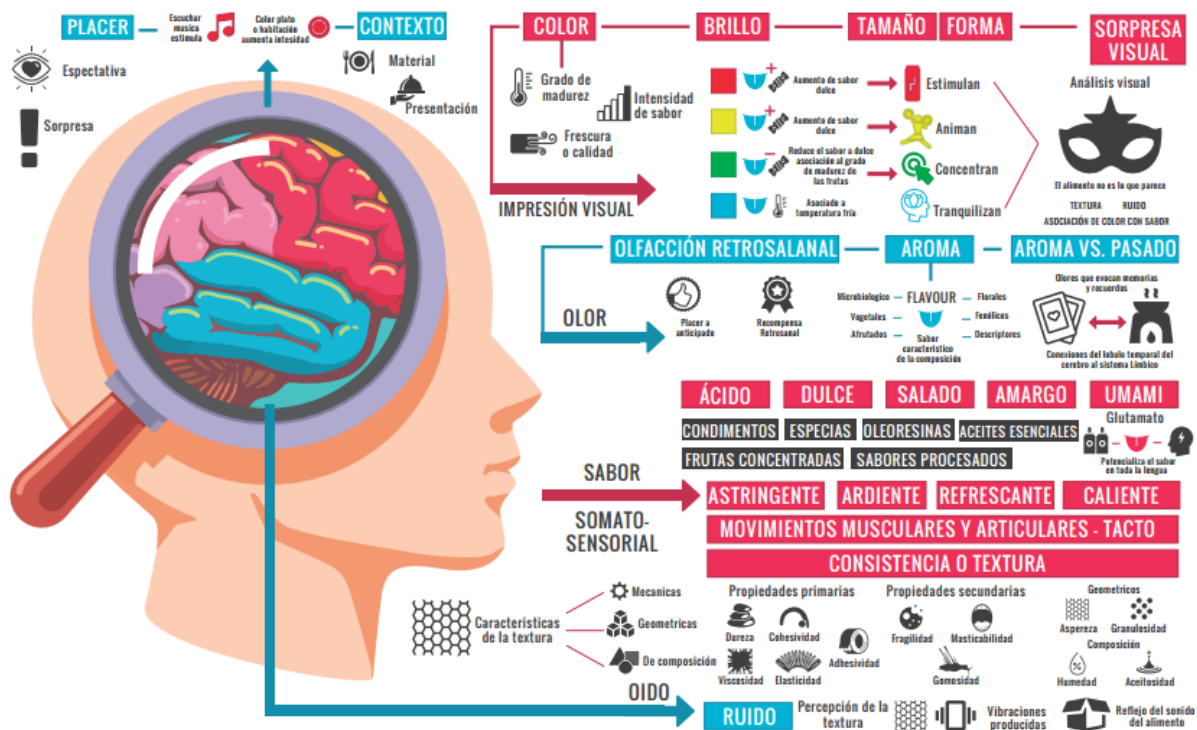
PLACER

Escuchar musica estimula

Color plato o habitación aumenta intensidad

CONTEXTO

Espectativa

Sorpresa

Material

Presentación

COLOR

BRILLO

TAMAÑO

FORMA

SORPRESA VISUAL

Grado de madurez

Intensidad de sabor

Frescura o calidad

IMPRESIÓN VISUAL

Aumento de sabor dulce

Estimulan

Aumento de sabor dulce

Animan

Reduce el sabor a dulce asociación al grado de madurez de las frutas

Concentran

Asociado a temperatura fría

Tranquilizan

Análisis visual

El alimento no es lo que parece

TEXTURA RUIDO

ASOCIACIÓN DE COLOR CON SABOR

OLFACCIÓN RETROSALANAL

AROMA

AROMA VS. PASADO

OLOR

Placer a anticipado

Recompensa Retrosanal

Microbiologico

FLAVOUR

Florales

Vegetales

Fenólicos

Afrutados

Descriptores

Saber caracteristico de la composición

Olores que evocan memorias y recuerdos

Conexiones del lobulo temporal del cerebro al sistema Limbico

ÁCIDO

DULCE

SALADO

AMARGO

UMAMI

Glutamato

CONDIMENTOS

ESPECIAS

OLEORESINAS

ACEITES ESENCIALES

FRUTAS CONCENTRADAS

SABORES PROCESADOS

Potencializa el sabor en toda la lengua

SABOR

SOMATO-SENSORIAL

ASTRINGENTE

ARDIENTE

REFRESCANTE

CALIENTE

MOVIMIENTOS MUSCULARES Y ARTICULARES - TACTO

CONSISTENCIA O TEXTURA

Caracteristicas de la textura

Mecanicas

Geometricas

De composición

Propiedades primarias

Dureza

Cohesividad

Adhesividad

Viscosidad

Elasticidad

Propiedades secundarias

Fragilidad

Masticabilidad

Gomosidad

Geometricos

Aspereza

Granulosidad

Composición

Humedad

Aceitosidad

OIDO

RUIDO

Percepción de la textura

Vibraciones producidas

Reflejo del sonido del alimento